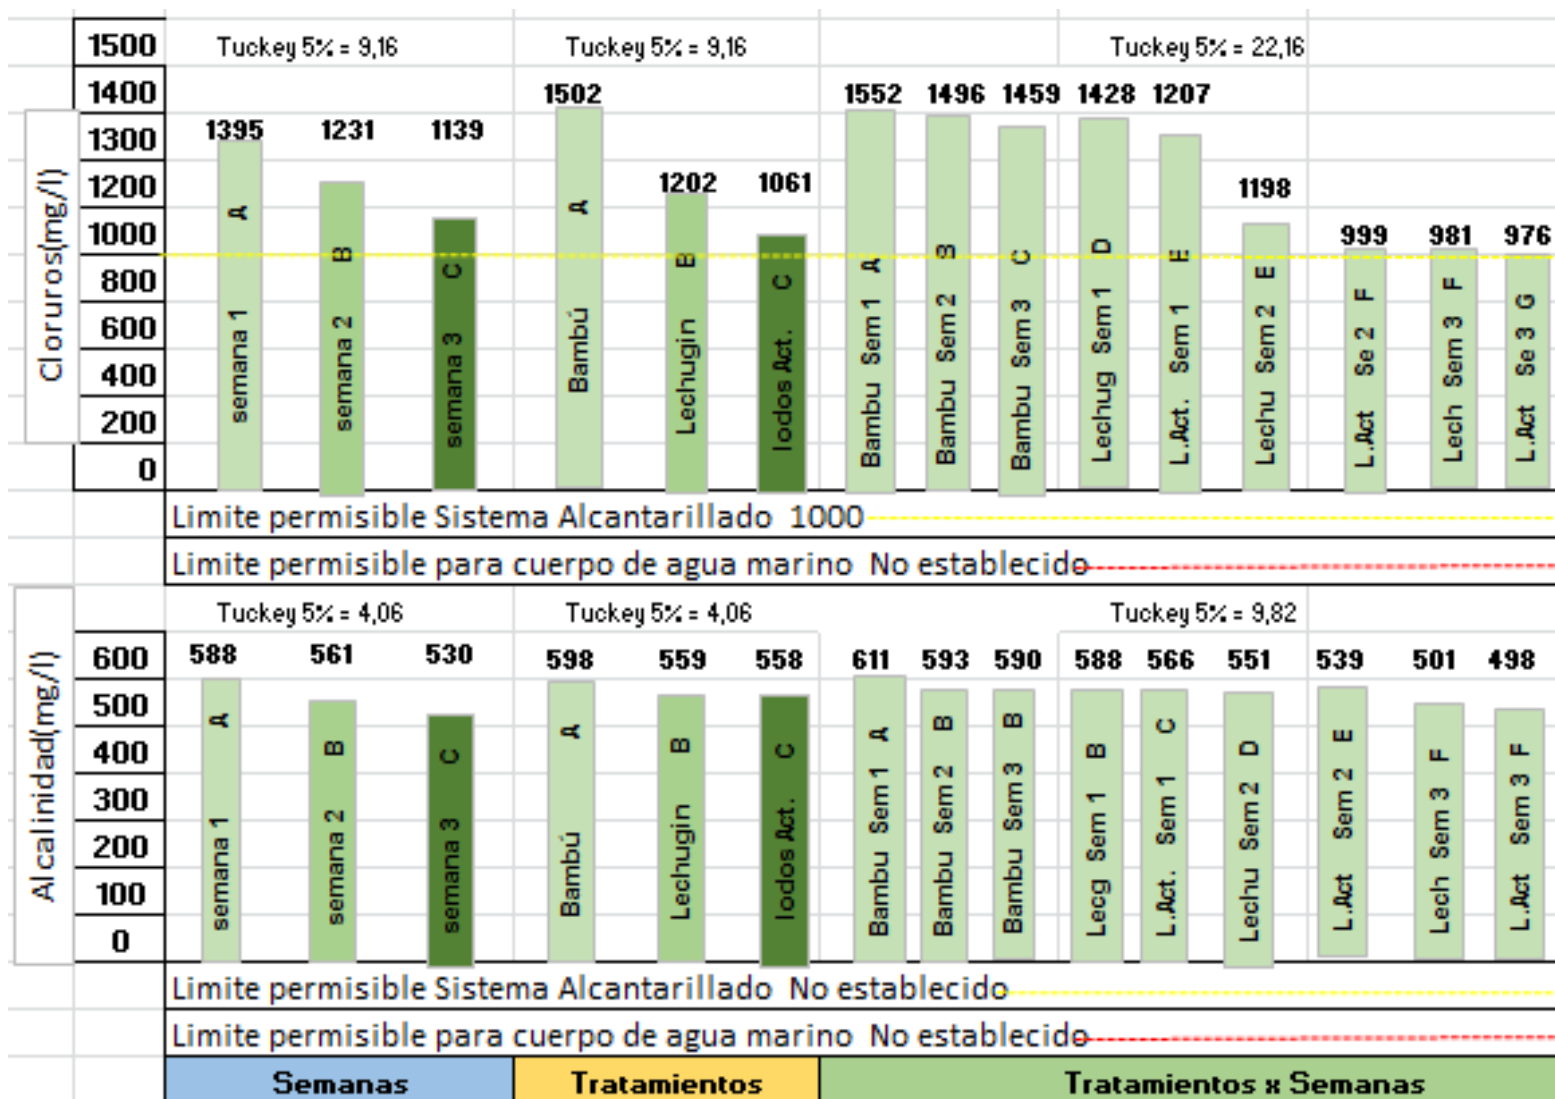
Cloruros(mg/l)

1500
1400
1300
1200
1000
800
600
400
200
0

Tuckey 5% = 9,16
Tuckey 5% = 9,16
Tuckey 5% = 22,16

1395 1231 1139
1502 1202 1061
1552 1496 1459 1428 1207 1198 999 981 976

semana 1 A
semana 2 B
semana 3 C
Bambú A
Lechugin B
Iodos Act. C
Bambu Sem 1 A
Bambu Sem 2 B
Bambu Sem 3 C
Lechug Sem 1 D
L.Act. Sem 1 E
Lechu Sem 2 E
L.Act Se 2 F
Lech Sem 3 F
L.Act Se 3 G

Limite permisible Sistema Alcantarillado 1000
Limite permisible para cuerpo de agua marino No establecido

Alcalinidad(mg/l)

600
500
400
300
200
100
0

Tuckey 5% = 4,06
Tuckey 5% = 4,06
Tuckey 5% = 9,82

588 561 530
598 559 558
611 593 590 588 566 551 539 501 498

semana 1 A
semana 2 B
semana 3 C
Bambú A
Lechugin B
Iodos Act. C
Bambu Sem 1 A
Bambu Sem 2 B
Bambu Sem 3 B
Lecg Sem 1 B
L.Act. Sem 1 C
Lechu Sem 2 D
L.Act Sem 2 E
Lech Sem 3 F
L.Act Sem 3 F

Limite permisible Sistema Alcantarillado No establecido
Limite permisible para cuerpo de agua marino No establecido

| Semanas | Tratamientos | Tratamientos x Semanas |